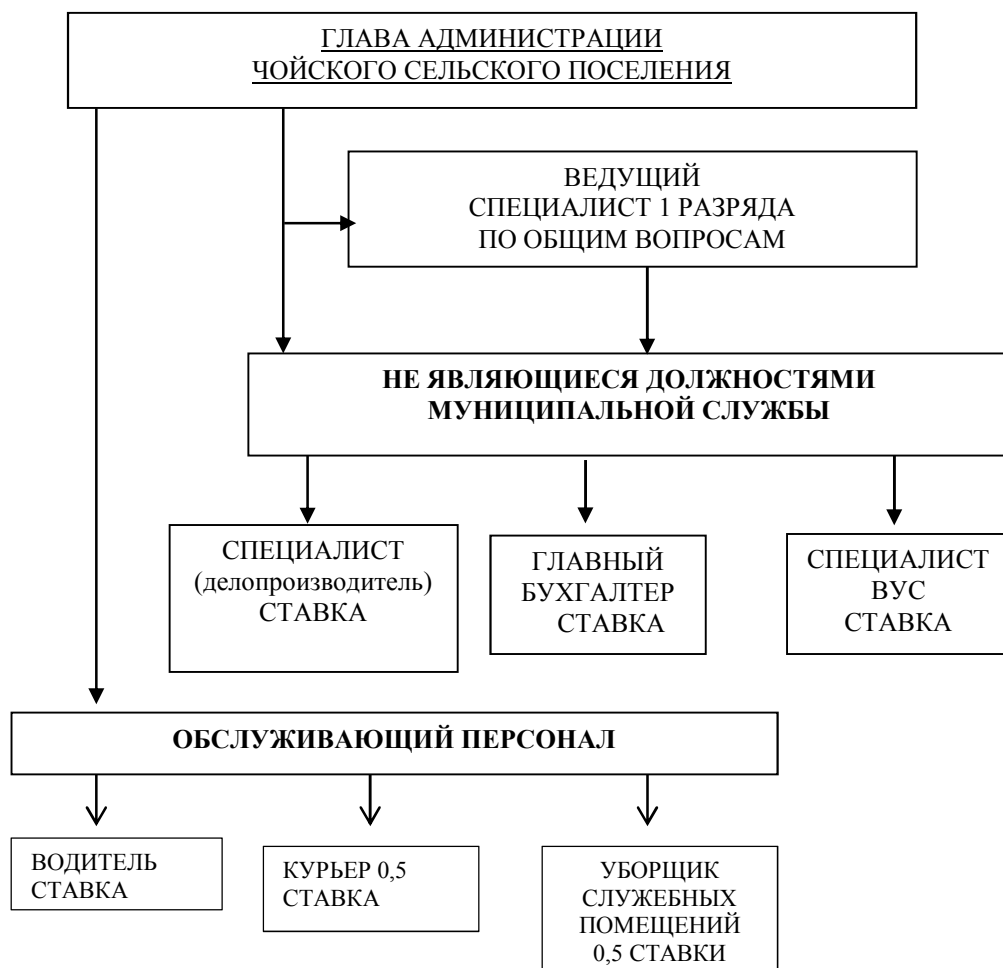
ГЛАВА АДМИНИСТРАЦИИ
ЧОЙСКОГО СЕЛЬСКОГО ПОСЕЛЕНИЯ

ВЕДУЩИЙ
СПЕЦИАЛИСТ 1 РАЗРЯДА
ПО ОБЩИМ ВОПРОСАМ

НЕ ЯВЛЯЮЩИЕСЯ ДОЛЖНОСТЯМИ
МУНИЦИПАЛЬНОЙ СЛУЖБЫ

СПЕЦИАЛИСТ
(делопроизводитель)
СТАВКА

ГЛАВНЫЙ
БУХГАЛТЕР
СТАВКА

СПЕЦИАЛИСТ
ВУС
СТАВКА

ОБСЛУЖИВАЮЩИЙ ПЕРСОНАЛ

ВОДИТЕЛЬ
СТАВКА

КУРЬЕР 0,5
СТАВКА

УБОРЩИК
СЛУЖЕБНЫХ
ПОМЕЩЕНИЙ
0,5 СТАВКИ